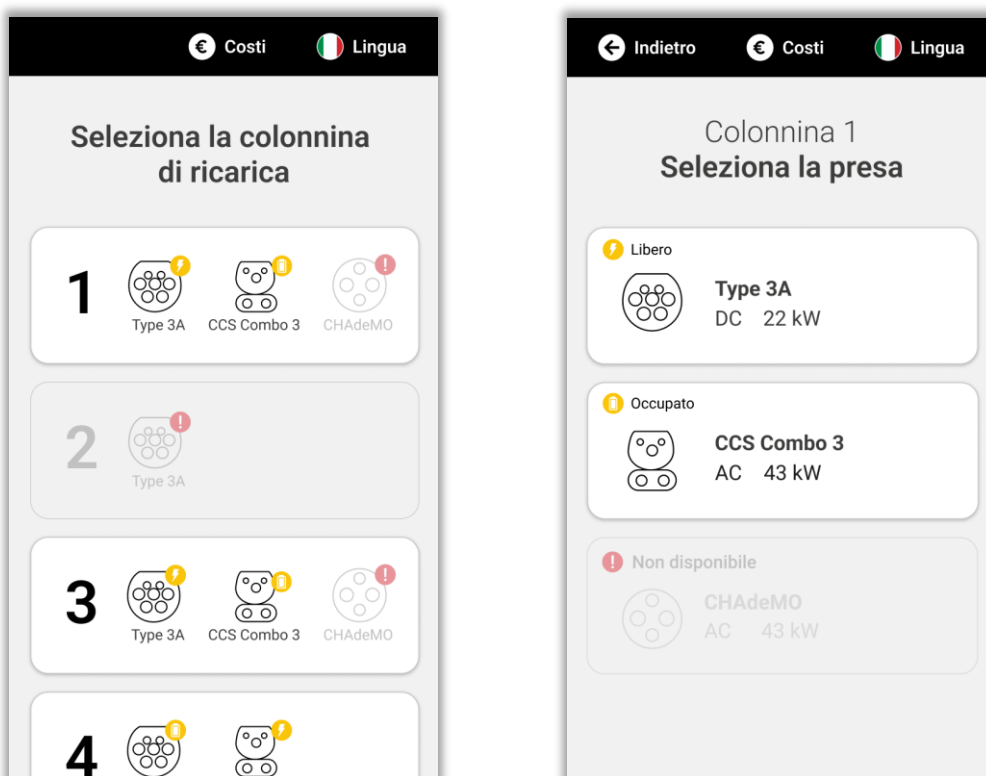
Costi Lingua

Seleziona la colonnina di ricarica

1 Type 3A CCS Combo 3 CHAdeMO

2 Type 3A

3 Type 3A CCS Combo 3 CHAdeMO

4

Indietro Costi Lingua

Colonnina 1
Seleziona la presa

Libero
Type 3A
DC 22 kW

Occupato
CCS Combo 3
AC 43 kW

Non disponibile
CHAdeMO
AC 43 kW